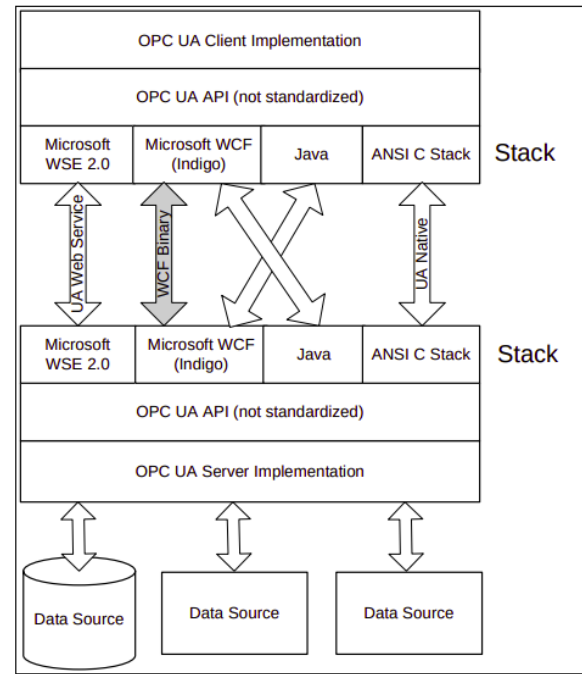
OPC UA Client Implementation

OPC UA API (not standardized)

Microsoft WSE 2.0

Microsoft WCF (Indigo)

Java

ANSI C Stack

Stack

UA Web Service

WCF Binary

UA Native

Microsoft WSE 2.0

Microsoft WCF (Indigo)

Java

ANSI C Stack

Stack

OPC UA API (not standardized)

OPC UA Server Implementation

Data Source

Data Source

Data Source